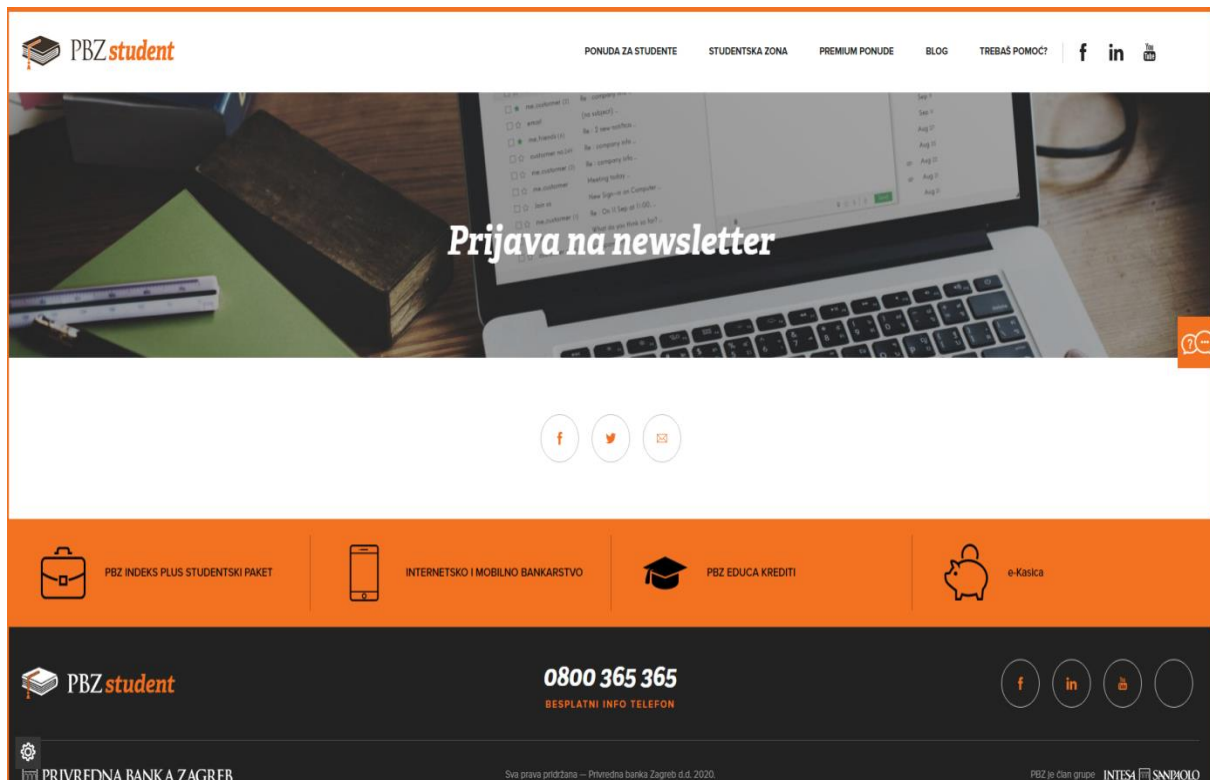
PBZ student

PONUDA ZA STUDENTE STUDENTSKA ZONA PREMIUM PONUDE BLOG TREBAŠ POMOĆ? f in You Tube

Prijava na newsletter

PBZ INDEKS PLUS STUDENTSKI PAKET

INTERNETSKO I MOBILNO BANKARSTVO

PBZ EDUCA KREDITI

e-Kasica

PBZ student

0800 365 365
BESPLATNI INFO TELEFON

PRIVREDNA BANKA ZAGREB

Sva prava pridržana — Privredna banka Zagreb d.d. 2020.

PBZ je član grupe INTESA SANPAOLO